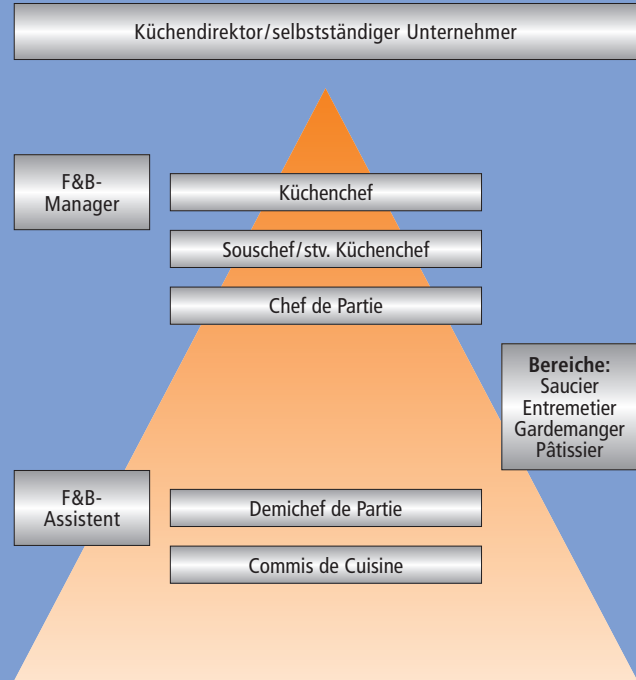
Küchendirektor/selbstständiger Unternehmer

F&B-Manager

Küchenchef

Souschef/stv. Küchenchef

Chef de Partie

Bereiche:
Saucier
Entremetier
Gardemanger
Pâtissier

F&B-Assistent

Demichef de Partie

Commis de Cuisine